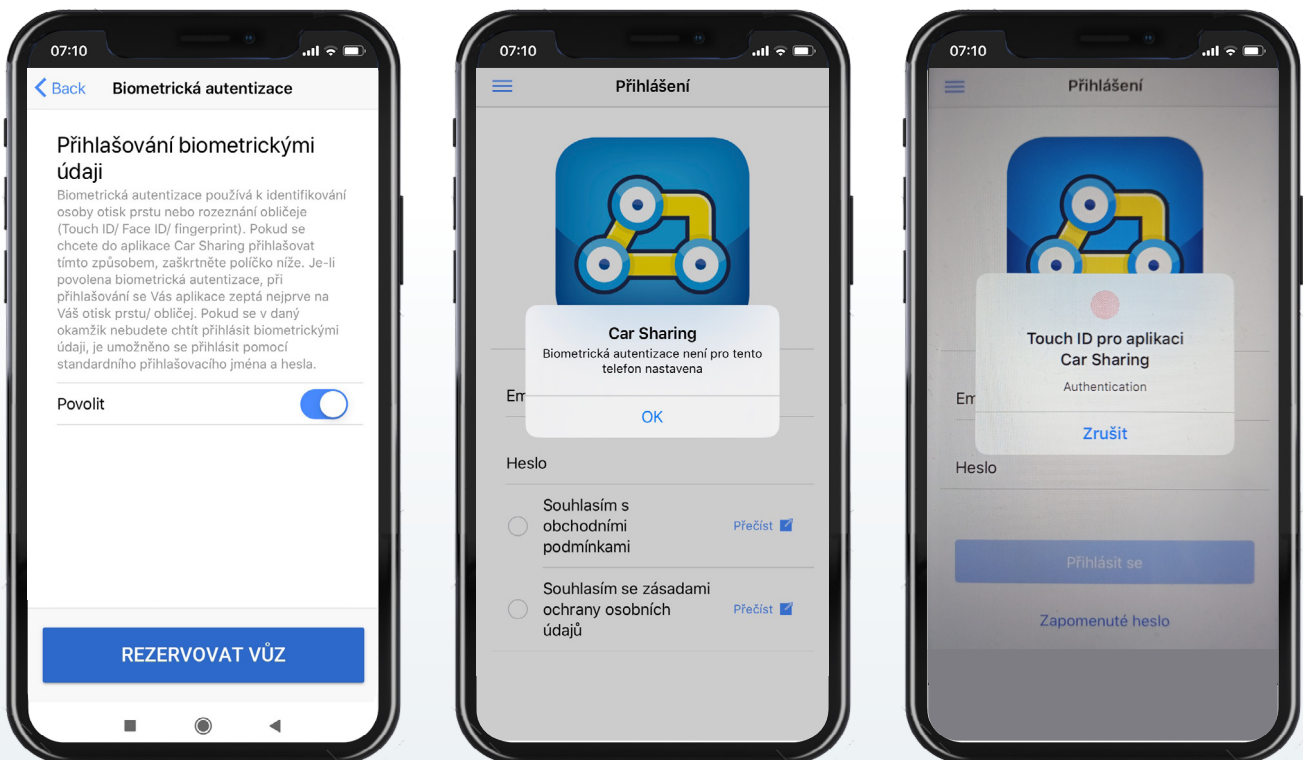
07:10

Back Biometrická autentizace

Přihlašování biometrickými údaji

Biometrická autentizace používá k identifikování osoby otisk prstu nebo rozeznání obličeje (Touch ID/ Face ID/ fingerprint). Pokud se chcete do aplikace Car Sharing přihlašovat tímto způsobem, zaškrtněte políčko níže. Je-li povolena biometrická autentizace, při přihlašování se Vás aplikace zeptá nejprve na Váš otisk prstu/ obličej. Pokud se v daný okamžik nebudete chtít přihlásit biometrickými údaji, je umožněno se přihlásit pomocí standardního přihlašovacího jména a hesla.

Povolit

REZERVOVAT VŮZ

07:10

Přihlášení

Car Sharing

Biometrická autentizace není pro tento telefon nastavena

OK

Em

Heslo

Souhlasím s obchodními podmínkami

Přečíst

Souhlasím se zásadami ochrany osobních údajů

Přečíst

07:10

Přihlášení

Touch ID pro aplikaci Car Sharing

Authentication

Zrušit

Em

Heslo

Přihlásit se

Zapomenuté heslo